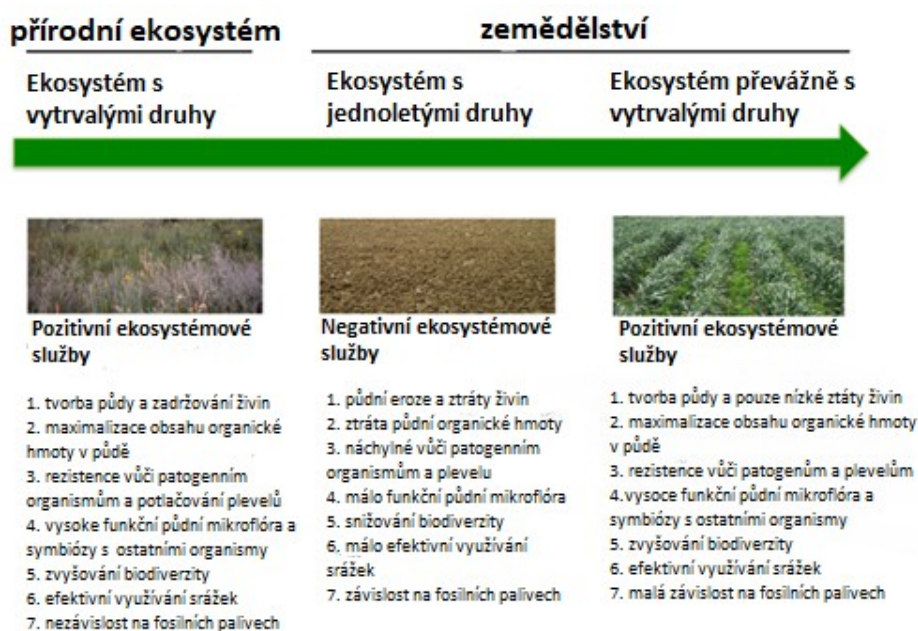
přírodní ekosystém

zemědělství

Ekosystém s vytrvalými druhy

Ekosystém s jednoletými druhy

Ekosystém převážně s vytrvalými druhy

Pozitivní ekosystémové služby

1. tvorba půdy a zadržování živin
2. maximalizace obsahu organické hmoty v půdě
3. rezistence vůči patogenním organismům a potlačování plevelů
4. vysoke funkční půdní mikroflóra a symbiózy s ostatními organismy
5. zvyšování biodiverzity
6. efektivní využívání srážek
7. nezávislost na fosilních palivech

Negativní ekosystémové služby

1. půdní eroze a ztráty živin
2. ztráta půdní organické hmoty
3. náchylné vůči patogenním organismům a plevelu
4. málo funkční půdní mikroflóra
5. snižování biodiverzity
6. málo efektivní využívání srážek
7. závislost na fosilních palivech

Pozitivní ekosystémové služby

1. tvorba půdy a pouze nízké ztáty živin
2. maximalizace obsahu organické hmoty v půdě
3. rezistence vůči patogenům a plevelům
4.vysoce funkční půdní mikroflóra a symbiózy s ostatními organismy
5. zvyšování biodiverzity
6. efektivní využívání srážek
7. malá závislost na fosilních palivech